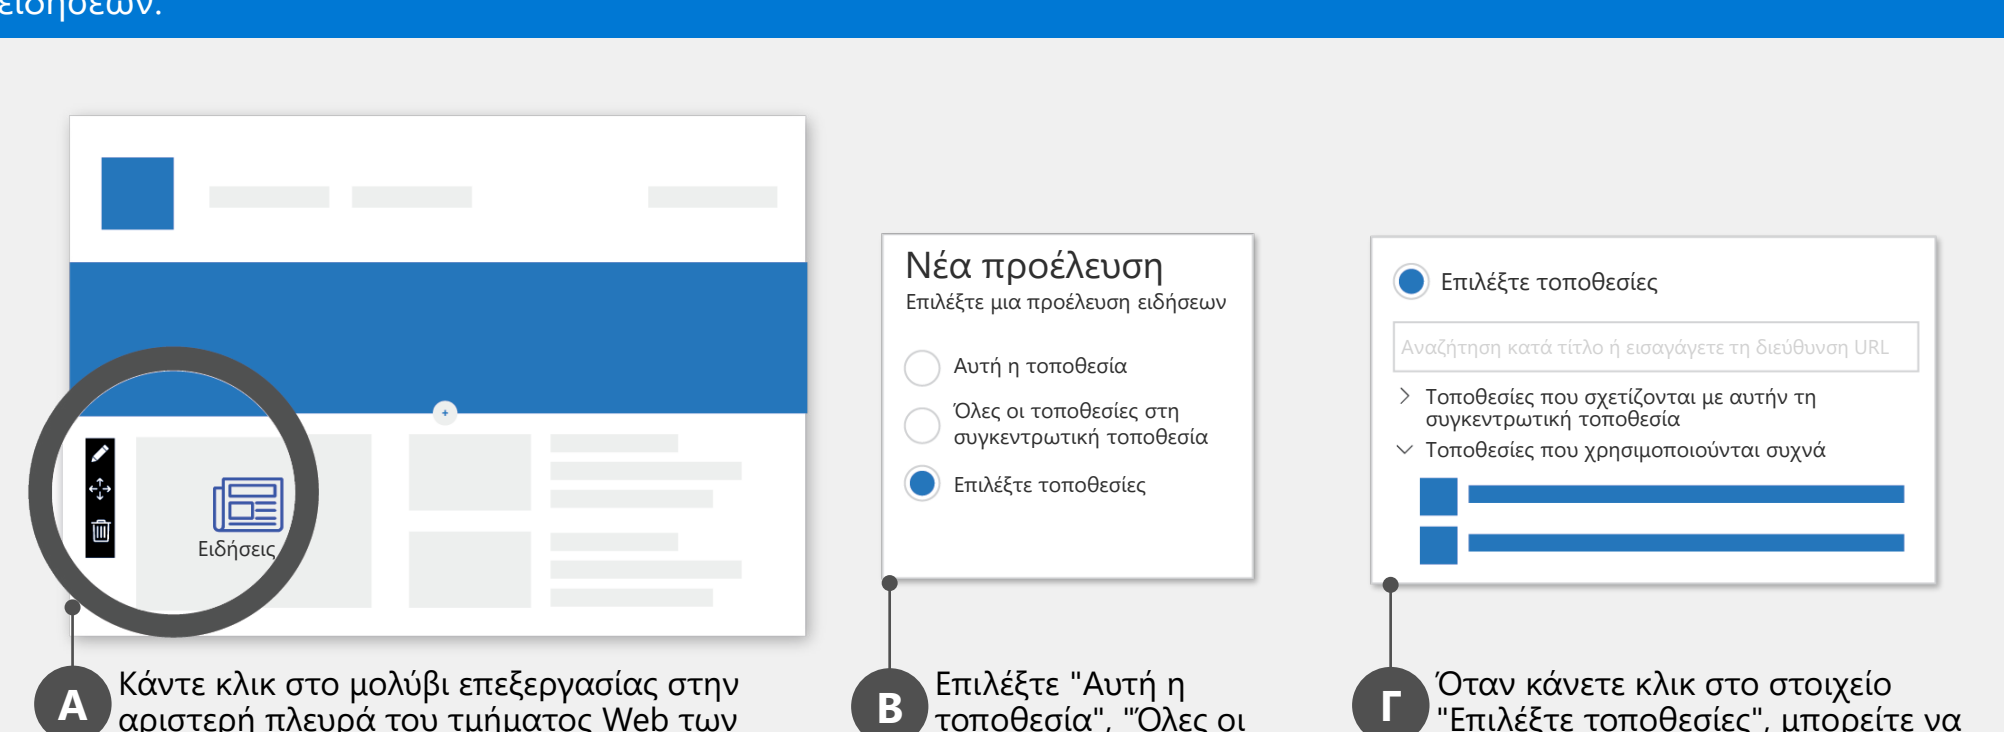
ειδήσεων.

Ειδήσεις

Νέα προέλευση
Επιλέξτε μια προέλευση ειδήσεων

Αυτή η τοποθεσία

Όλες οι τοποθεσίες στη συγκεντρωτική τοποθεσία

Επιλέξτε τοποθεσίες

Επιλέξτε τοποθεσίες

Αναζήτηση κατά τίτλο ή εισαγάγετε τη διεύθυνση URL

Τοποθεσίες που σχετίζονται με αυτήν τη συγκεντρωτική τοποθεσία

Τοποθεσίες που χρησιμοποιούνται συχνά

A Κάντε κλικ στο μολύβι επεξεργασίας στην αριστερή πλευρά του τμήματος Web των

B Επιλέξτε "Αυτή η τοποθεσία", "Όλες οι

Γ Όταν κάνετε κλικ στο στοιχείο "Επιλέξτε τοποθεσίες", μπορείτε να